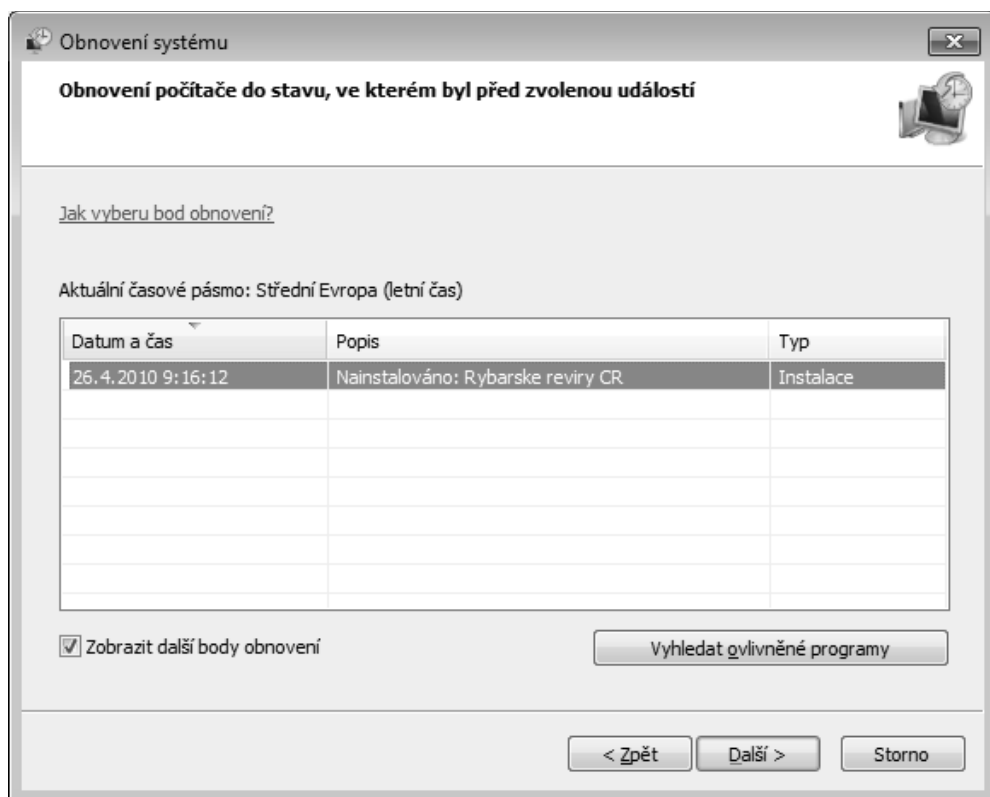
Obnovení systému

Obnovení počítače do stavu, ve kterém byl před zvolenou událostí

Jak vyberu bod obnovení?

Aktuální časové pásmo: Střední Evropa (letní čas)

| Datum a čas | Popis | Typ |
|---|---|---|
| 26.4.2010 9:16:12 | Nainstalováno: Rybarske reviry CR | Instalace |

Zobrazit další body obnovení

Vyhledat ovlivněné programy

< Zpět

Další >

Storno